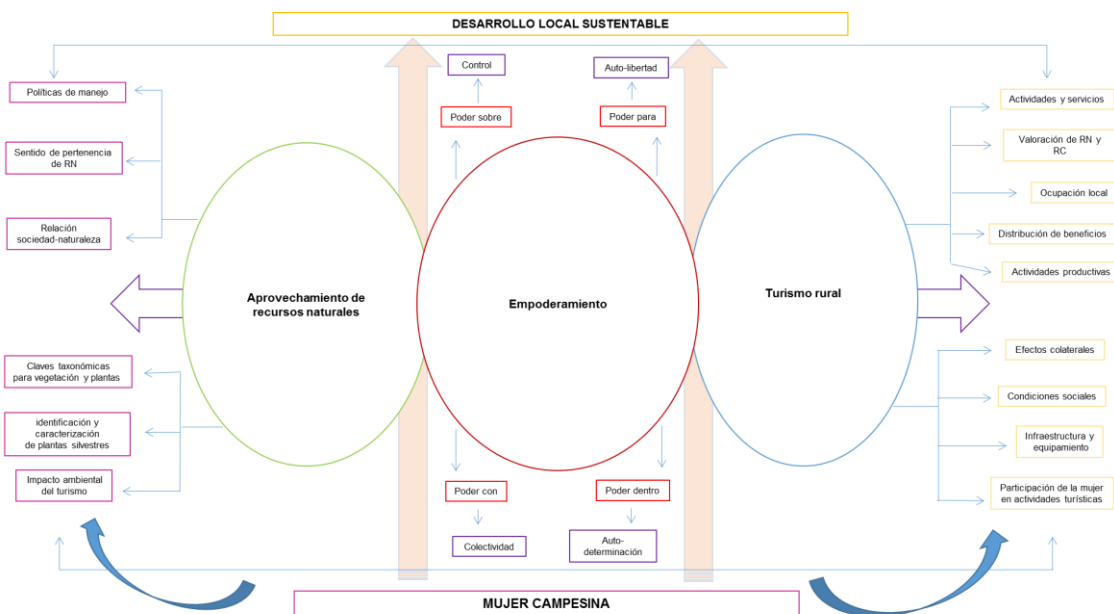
DESARROLLO LOCAL SUSTENTABLE

Políticas de manejo

Sentido de pertenencia de RN

Relación sociedad-naturaleza

Claves taxonómicas para vegetación y plantas

identificación y caracterización de plantas silvestres

Impacto ambiental del turismo

Aprovechamiento de recursos naturales

Control

Poder sobre

Auto-libertad

Poder para

Empoderamiento

Poder con

Colectividad

Poder dentro

Auto-determinación

Turismo rural

Actividades y servicios

Valoración de RN y RC

Ocupación local

Distribución de beneficios

Actividades productivas

Efectos colaterales

Condiciones sociales

Infraestructura y equipamiento

Participación de la mujer en actividades turísticas

MUJER CAMPESINA